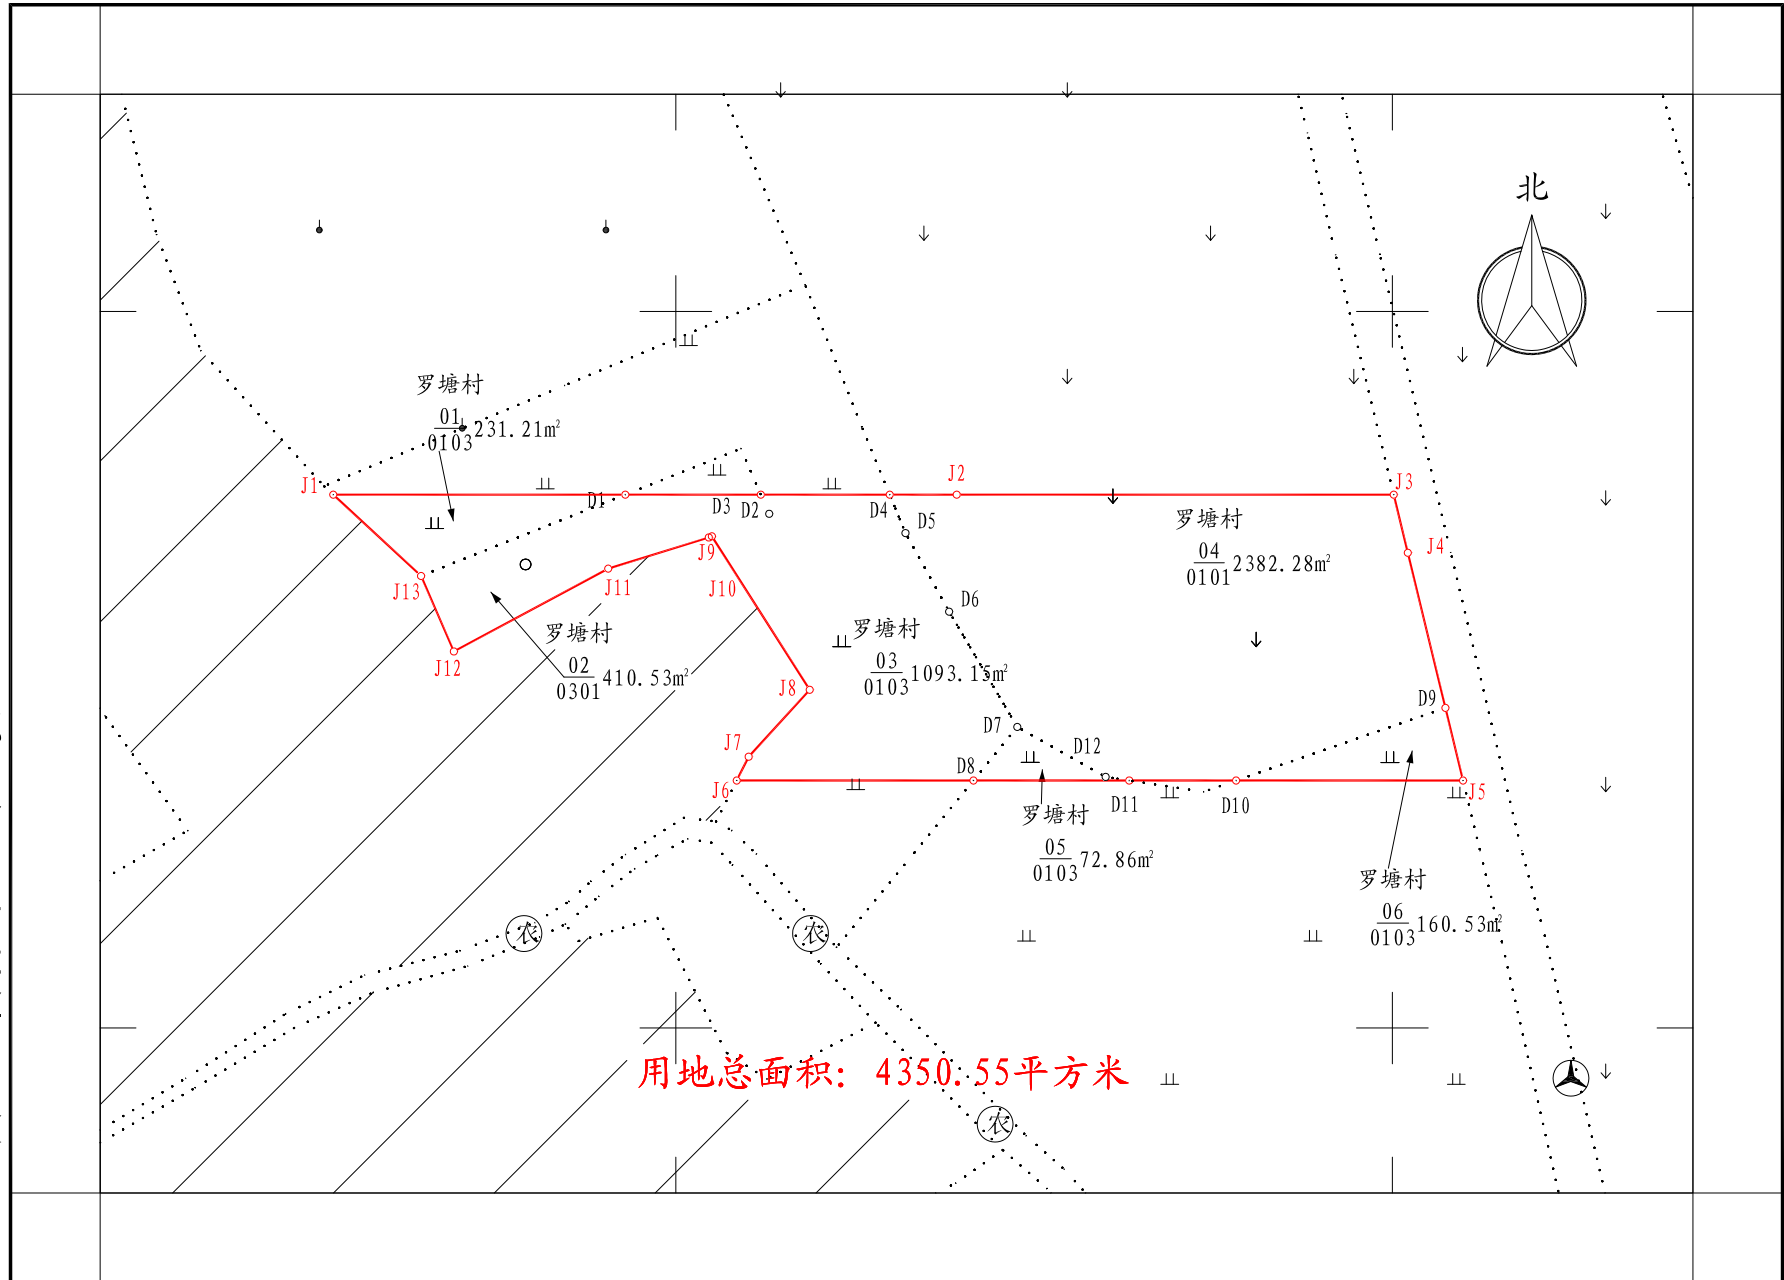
北

罗塘村
$\frac{01}{0103}$ 231.21m²

J1 D1 D3 D2 D4 D5 J2 J3 J4

罗塘村
$\frac{04}{0101}$ 2382.28m²

J13 J11 J9 J10 J12

罗塘村
$\frac{02}{0301}$ 410.53m²

D6

罗塘村
$\frac{03}{0103}$ 1093.15m²

J8 J7 D7 D12 D9 J6 D8 D11 D10 J5

罗塘村
$\frac{05}{0103}$ 72.86m²

罗塘村
$\frac{06}{0103}$ 160.53m²

农 农 农

用地总面积：4350.55平方米